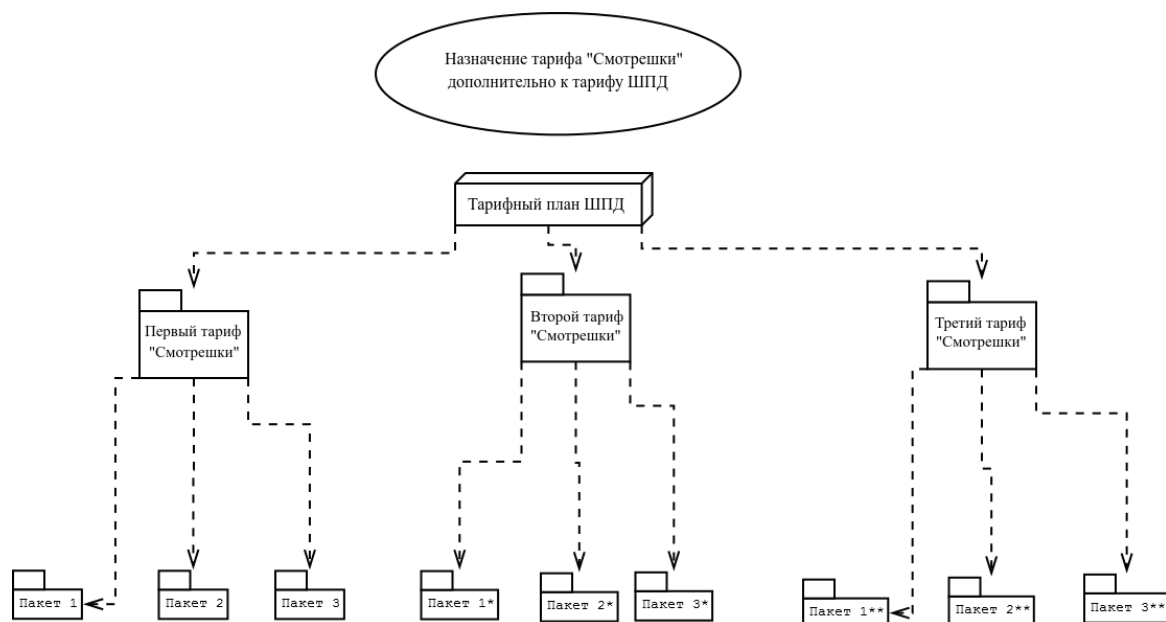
Назначение тарифа "Смотрешки" дополнительно к тарифу ШПД

Тарифный план ШПД

Первый тариф "Смотрешки"

Второй тариф "Смотрешки"

Третий тариф "Смотрешки"

Пакет 1

Пакет 2

Пакет 3

Пакет 1*

Пакет 2*

Пакет 3*

Пакет 1**

Пакет 2**

Пакет 3**